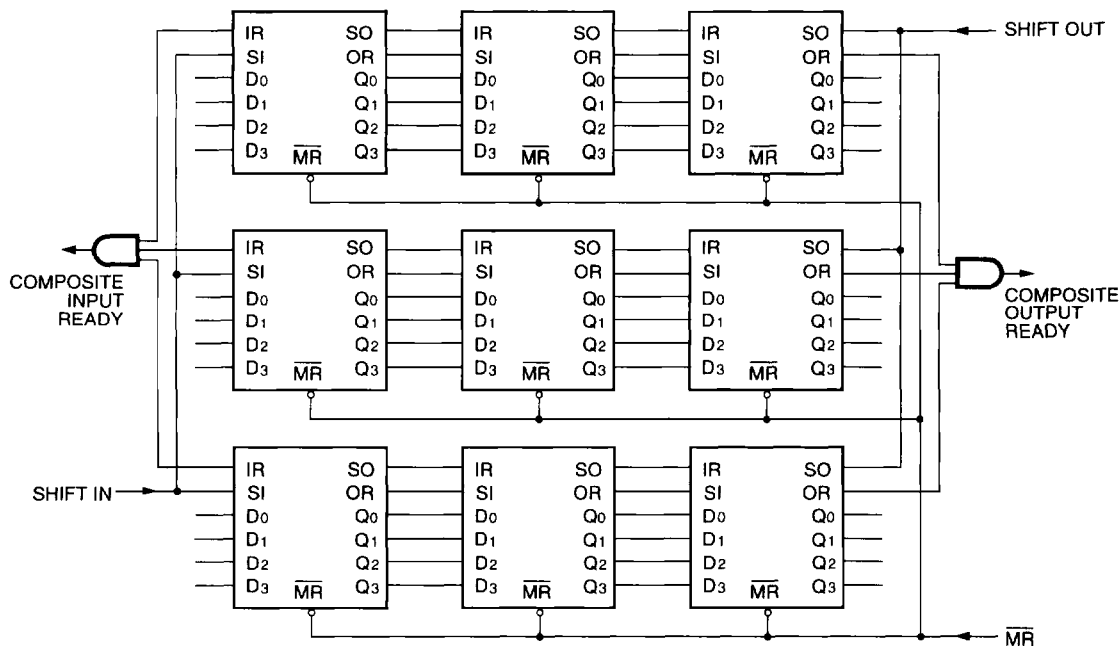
SHIFT OUT

IR SO
SI OR
$D_0$ $Q_0$
$D_1$ $Q_1$
$D_2$ $Q_2$
$D_3$ $\overline{MR}$ $Q_3$

IR SO
SI OR
$D_0$ $Q_0$
$D_1$ $Q_1$
$D_2$ $Q_2$
$D_3$ $\overline{MR}$ $Q_3$

IR SO
SI OR
$D_0$ $Q_0$
$D_1$ $Q_1$
$D_2$ $Q_2$
$D_3$ $\overline{MR}$ $Q_3$

COMPOSITE INPUT READY

IR SO
SI OR
$D_0$ $Q_0$
$D_1$ $Q_1$
$D_2$ $Q_2$
$D_3$ $\overline{MR}$ $Q_3$

IR SO
SI OR
$D_0$ $Q_0$
$D_1$ $Q_1$
$D_2$ $Q_2$
$D_3$ $\overline{MR}$ $Q_3$

IR SO
SI OR
$D_0$ $Q_0$
$D_1$ $Q_1$
$D_2$ $Q_2$
$D_3$ $\overline{MR}$ $Q_3$

COMPOSITE OUTPUT READY

SHIFT IN

IR SO
SI OR
$D_0$ $Q_0$
$D_1$ $Q_1$
$D_2$ $Q_2$
$D_3$ $\overline{MR}$ $Q_3$

IR SO
SI OR
$D_0$ $Q_0$
$D_1$ $Q_1$
$D_2$ $Q_2$
$D_3$ $\overline{MR}$ $Q_3$

IR SO
SI OR
$D_0$ $Q_0$
$D_1$ $Q_1$
$D_2$ $Q_2$
$D_3$ $\overline{MR}$ $Q_3$

$\overline{MR}$